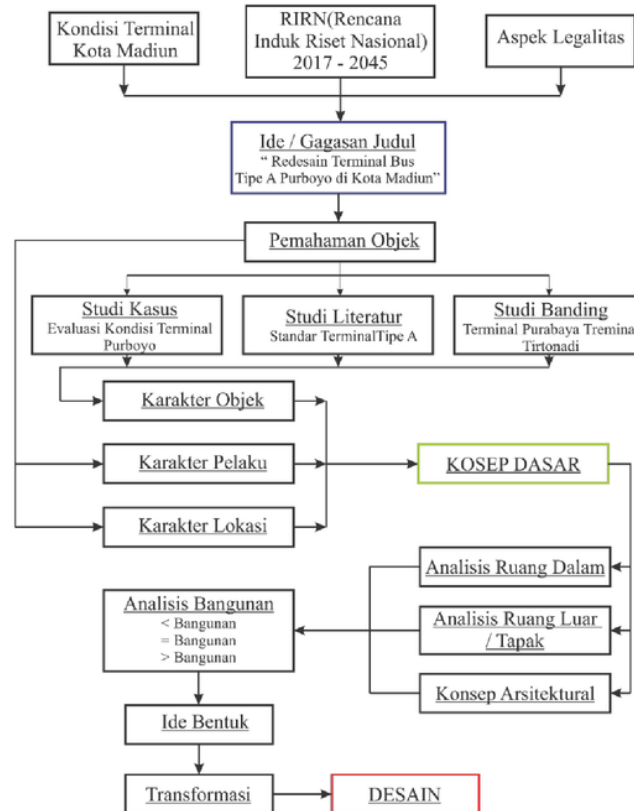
Kondisi Terminal Kota Madiun

RIRN(Rencana Induk Riset Nasional) 2017 - 2045

Aspek Legalitas

Ide / Gagasan Judul
" Redesain Terminal Bus Tipe A Purboyo di Kota Madiun"

Pemahaman Objek

Studi Kasus
Evaluasi Kondisi Terminal Purboyo

Studi Literatur
Standar TerminalTipe A

Studi Banding
Terminal Purabaya Tremina Tirtonadi

Karakter Objek

Karakter Pelaku

Karakter Lokasi

KOSEP DASAR

Analisis Ruang Dalam

Analisis Bangunan
< Bangunan
= Bangunan
> Bangunan

Analisis Ruang Luar / Tapak

Konsep Arsitektural

Ide Bentuk

Transformasi

DESAIN